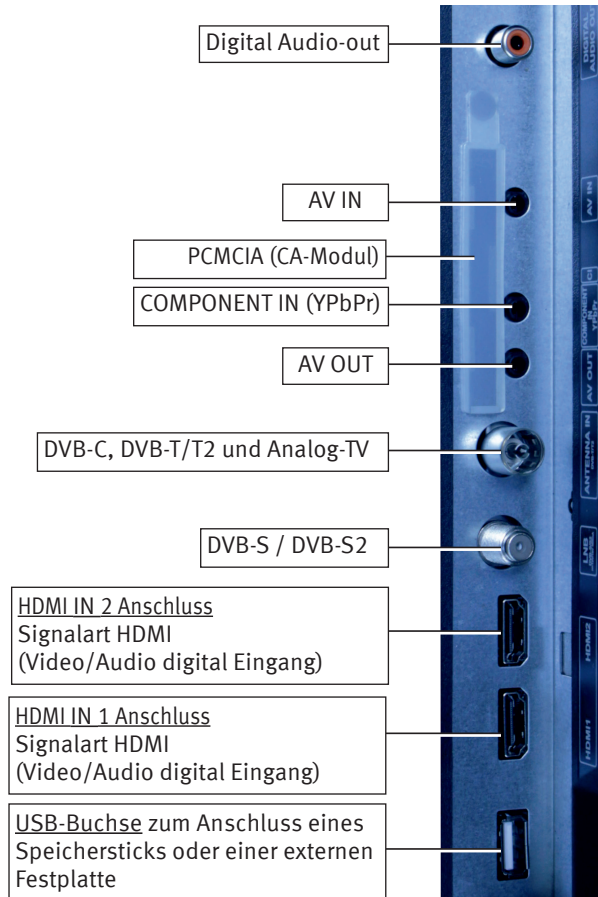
Digital Audio-out

DIGITAL AUDIO OUT

AV IN

AV IN

PCMCIA (CA-Modul)

CI

COMPONENT IN (YPbPr)

COMPONENT IN YPbPr

AV OUT

AV OUT

DVB-C, DVB-T/T2 und Analog-TV

ANTENNA IN

DVB-S / DVB-S2

LNB

HDMI IN 2 Anschluss
Signalart HDMI
(Video/Audio digital Eingang)

HDMI2

HDMI IN 1 Anschluss
Signalart HDMI
(Video/Audio digital Eingang)

HDMI1

USB-Buchse zum Anschluss eines Speichersticks oder einer externen Festplatte